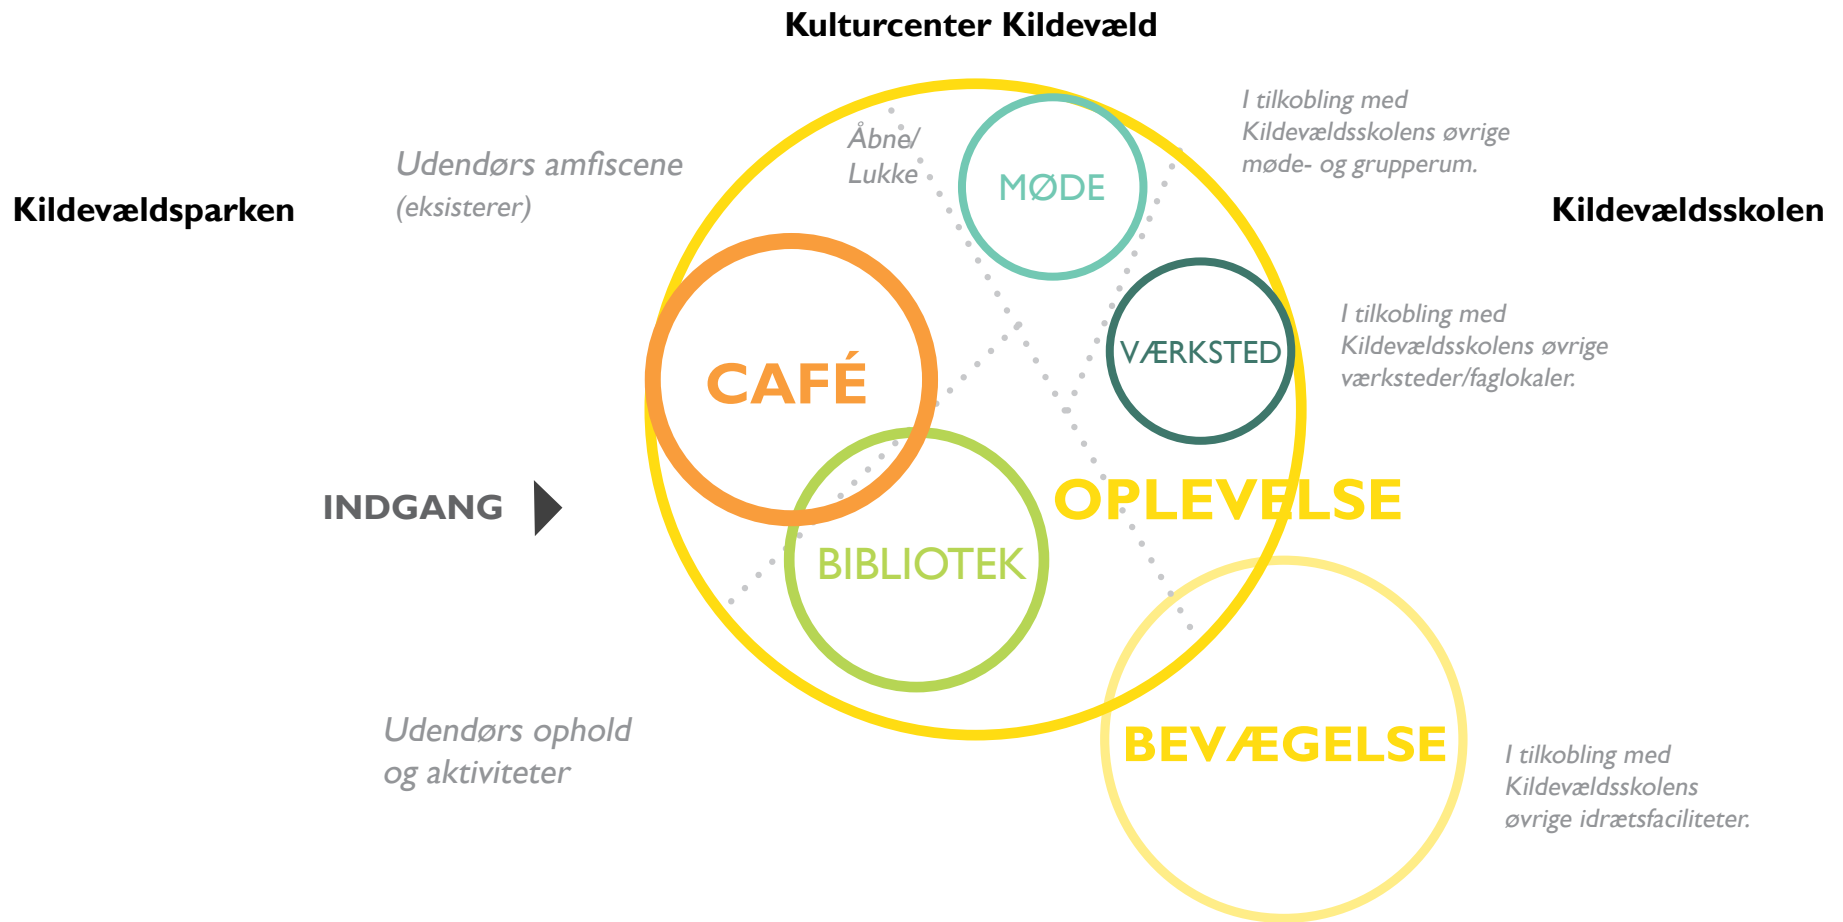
Kulturcenter Kildevæld

Kildevældsparken

Udendørs amfiscene
(eksisterer)

Åbne/
Lukke

MØDE

I tilkobling med
Kildevældsskolens øvrige
møde- og grupperum.

Kildevældsskolen

CAFÉ

VÆRKSTED

I tilkobling med
Kildevældsskolens øvrige
værksteder/faglokaler.

INDGANG

OPLEVELSE

BIBLIOTEK

Udendørs ophold
og aktiviteter

BEVÆGELSE

I tilkobling med
Kildevældsskolens
øvrige idrætsfaciliteter.